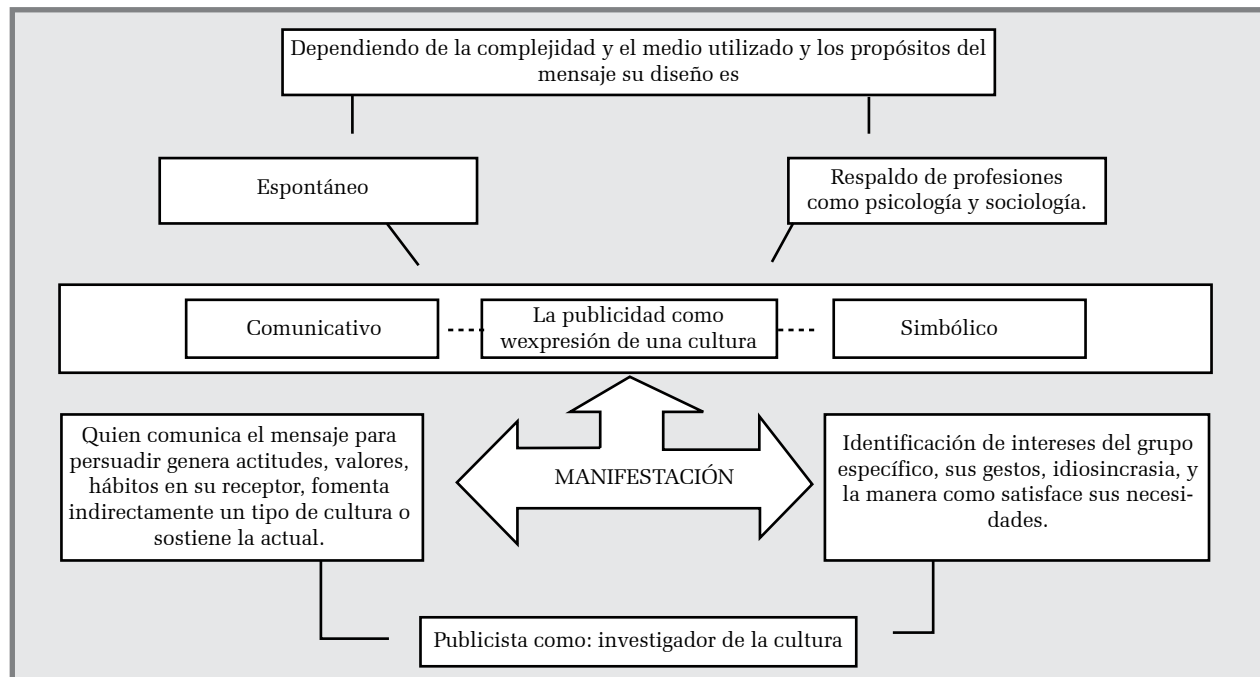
Dependiendo de la complejidad y el medio utilizado y los propósitos del mensaje su diseño es

Espontáneo

Respaldo de profesiones como psicología y sociología.

Comunicativo

La publicidad como wexpresión de una cultura

Simbólico

Quien comunica el mensaje para persuadir genera actitudes, valores, hábitos en su receptor, fomenta indirectamente un tipo de cultura o sostiene la actual.

MANIFESTACIÓN

Identificación de intereses del grupo específico, sus gestos, idiosincrasia, y la manera como satisface sus necesidades.

Publicista como: investigador de la cultura